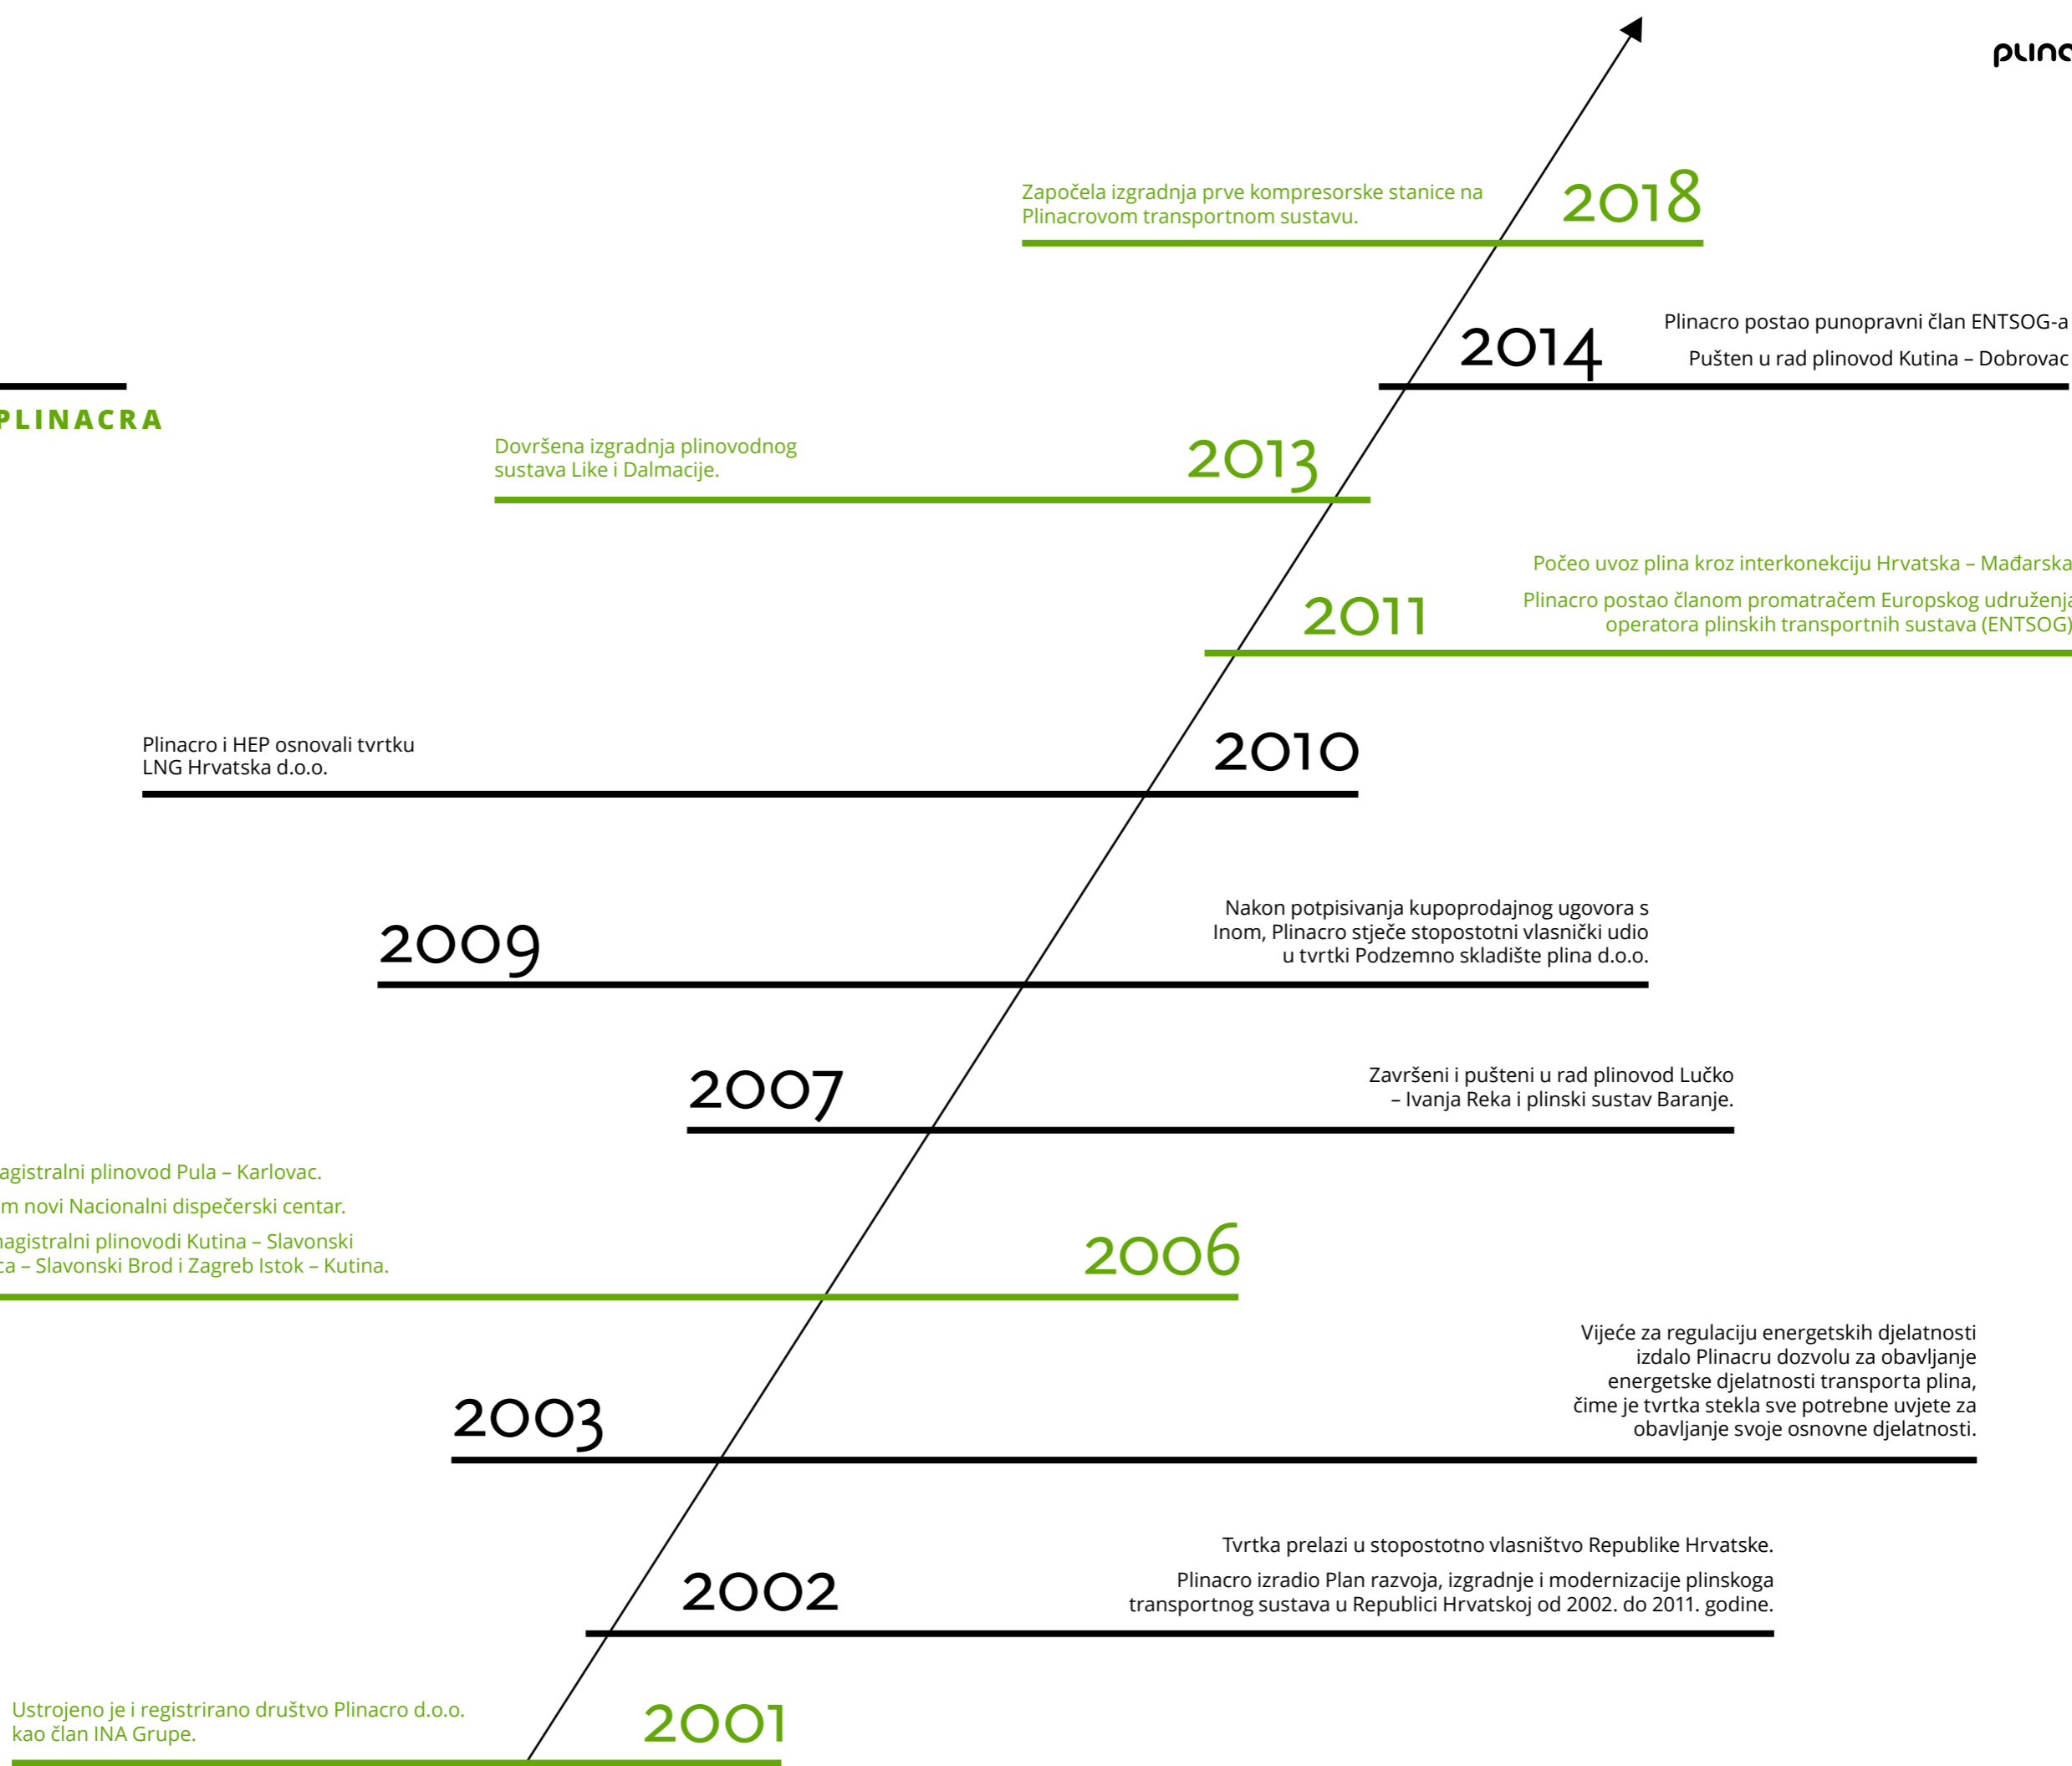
plinc

Započela izgradnja prve kompresorske stanice na Plinacrovom transportnom sustavu.

2018

2014

Plinacro postao punopravni član ENTSOG-a

Pušten u rad plinovod Kutina – Dobrovac

PLINACRA

Dovršena izgradnja plinovodnog sustava Like i Dalmacije.

2013

Počeo uvoz plina kroz interkonekciju Hrvatska – Mađarska

Plinacro postao članom promatračem Europskog udruženja operatora plinskih transportnih sustava (ENTSOG)

2011

Plinacro i HEP osnovali tvrtku LNG Hrvatska d.o.o.

2010

2009

Nakon potpisivanja kupoprodajnog ugovora s Inom, Plinacro stječe stopostotni vlasnički udio u tvrtki Podzemno skladište plina d.o.o.

2007

Završeni i pušteni u rad plinovod Lučko – Ivanja Reka i plinski sustav Baranje.

agistralni plinovod Pula – Karlovac.

m novi Nacionalni dispečerski centar.

nagistralni plinovodi Kutina – Slavonski ca – Slavonski Brod i Zagreb Istok – Kutina.

2006

Vijeće za regulaciju energetskih djelatnosti izdalo Plinacru dozvolu za obavljanje energetske djelatnosti transporta plina, čime je tvrtka stekla sve potrebne uvjete za obavljanje svoje osnovne djelatnosti.

2003

Tvrtka prelazi u stopostotno vlasništvo Republike Hrvatske.

Plinacro izradio Plan razvoja, izgradnje i modernizacije plinskoga transportnog sustava u Republici Hrvatskoj od 2002. do 2011. godine.

2002

Ustrojeno je i registrirano društvo Plinacro d.o.o. kao član INA Grupe.

2001